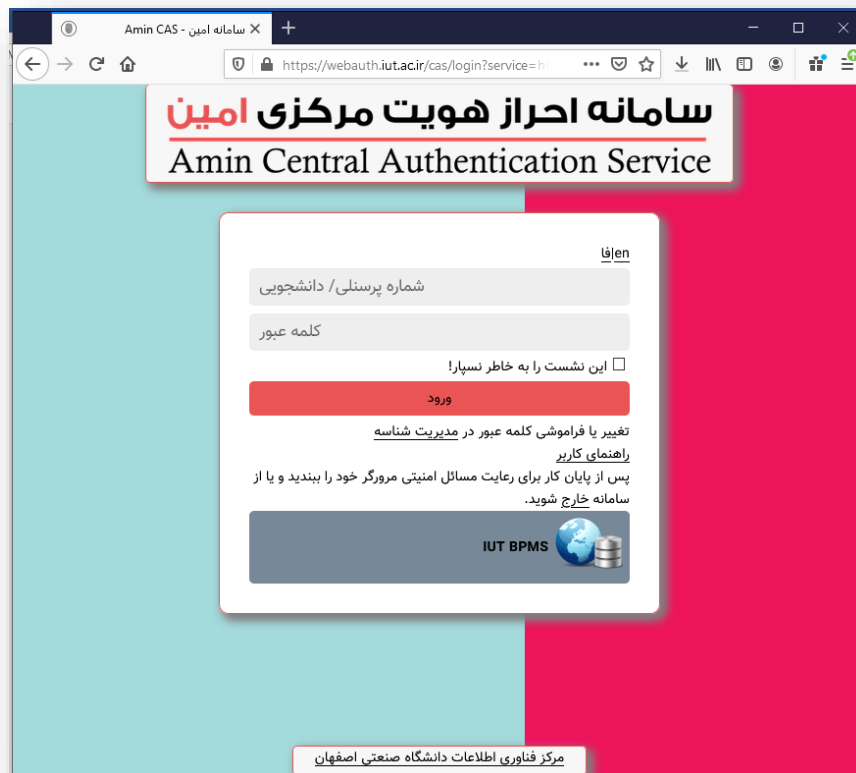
Amin CAS - سامانه امین

https://webauth.iut.ac.ir/cas/login?service=h

سامانه احراز هویت مرکزی امین
Amin Central Authentication Service

en|فا

شماره پرسنلی/ دانشجویی

کلمه عبور

این نشست را به خاطر نسپار!

ورود

تغییر یا فراموشی کلمه عبور در مدیریت شناسه

راهنمای کاربر

پس از پایان کار برای رعایت مسائل امنیتی مرورگر خود را ببندید و یا از سامانه خارج شوید.

IUT BPMS

مرکز فناوری اطلاعات دانشگاه صنعتی اصفهان